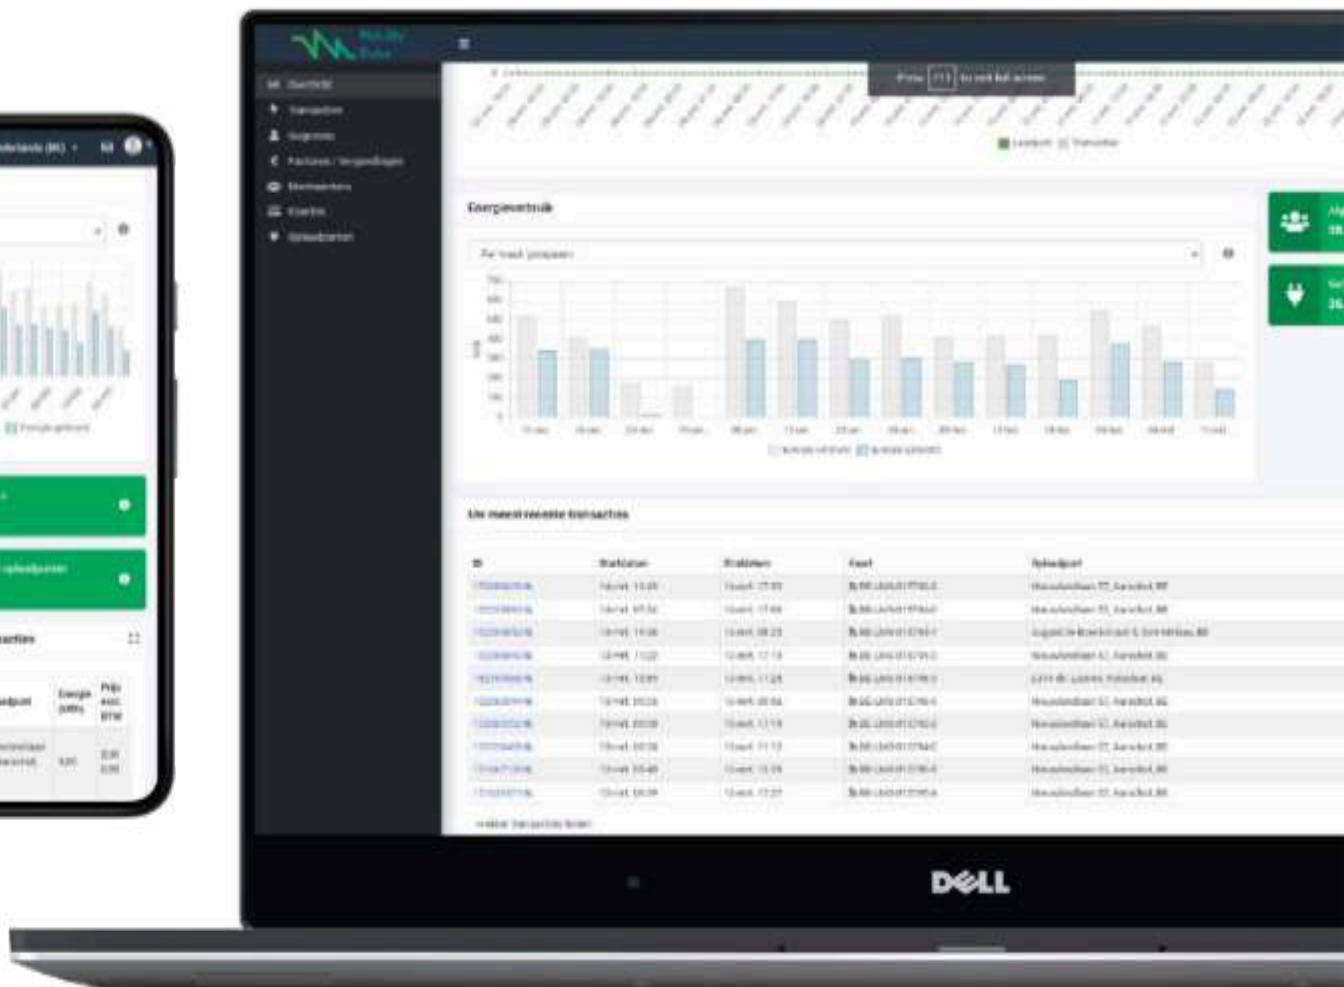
Overzicht
Transacties
Tokens
Facturen / Vergoedingen
Medewerkers
Kaarten
Oplaadpunten

Energieverbruik

Uw meest recente transacties

| ID | Startdatum | Einddatum | Kaart | Oplaadpunt |
|---|---|---|---|---|
| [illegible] | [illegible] | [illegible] | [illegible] | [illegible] |

DELL